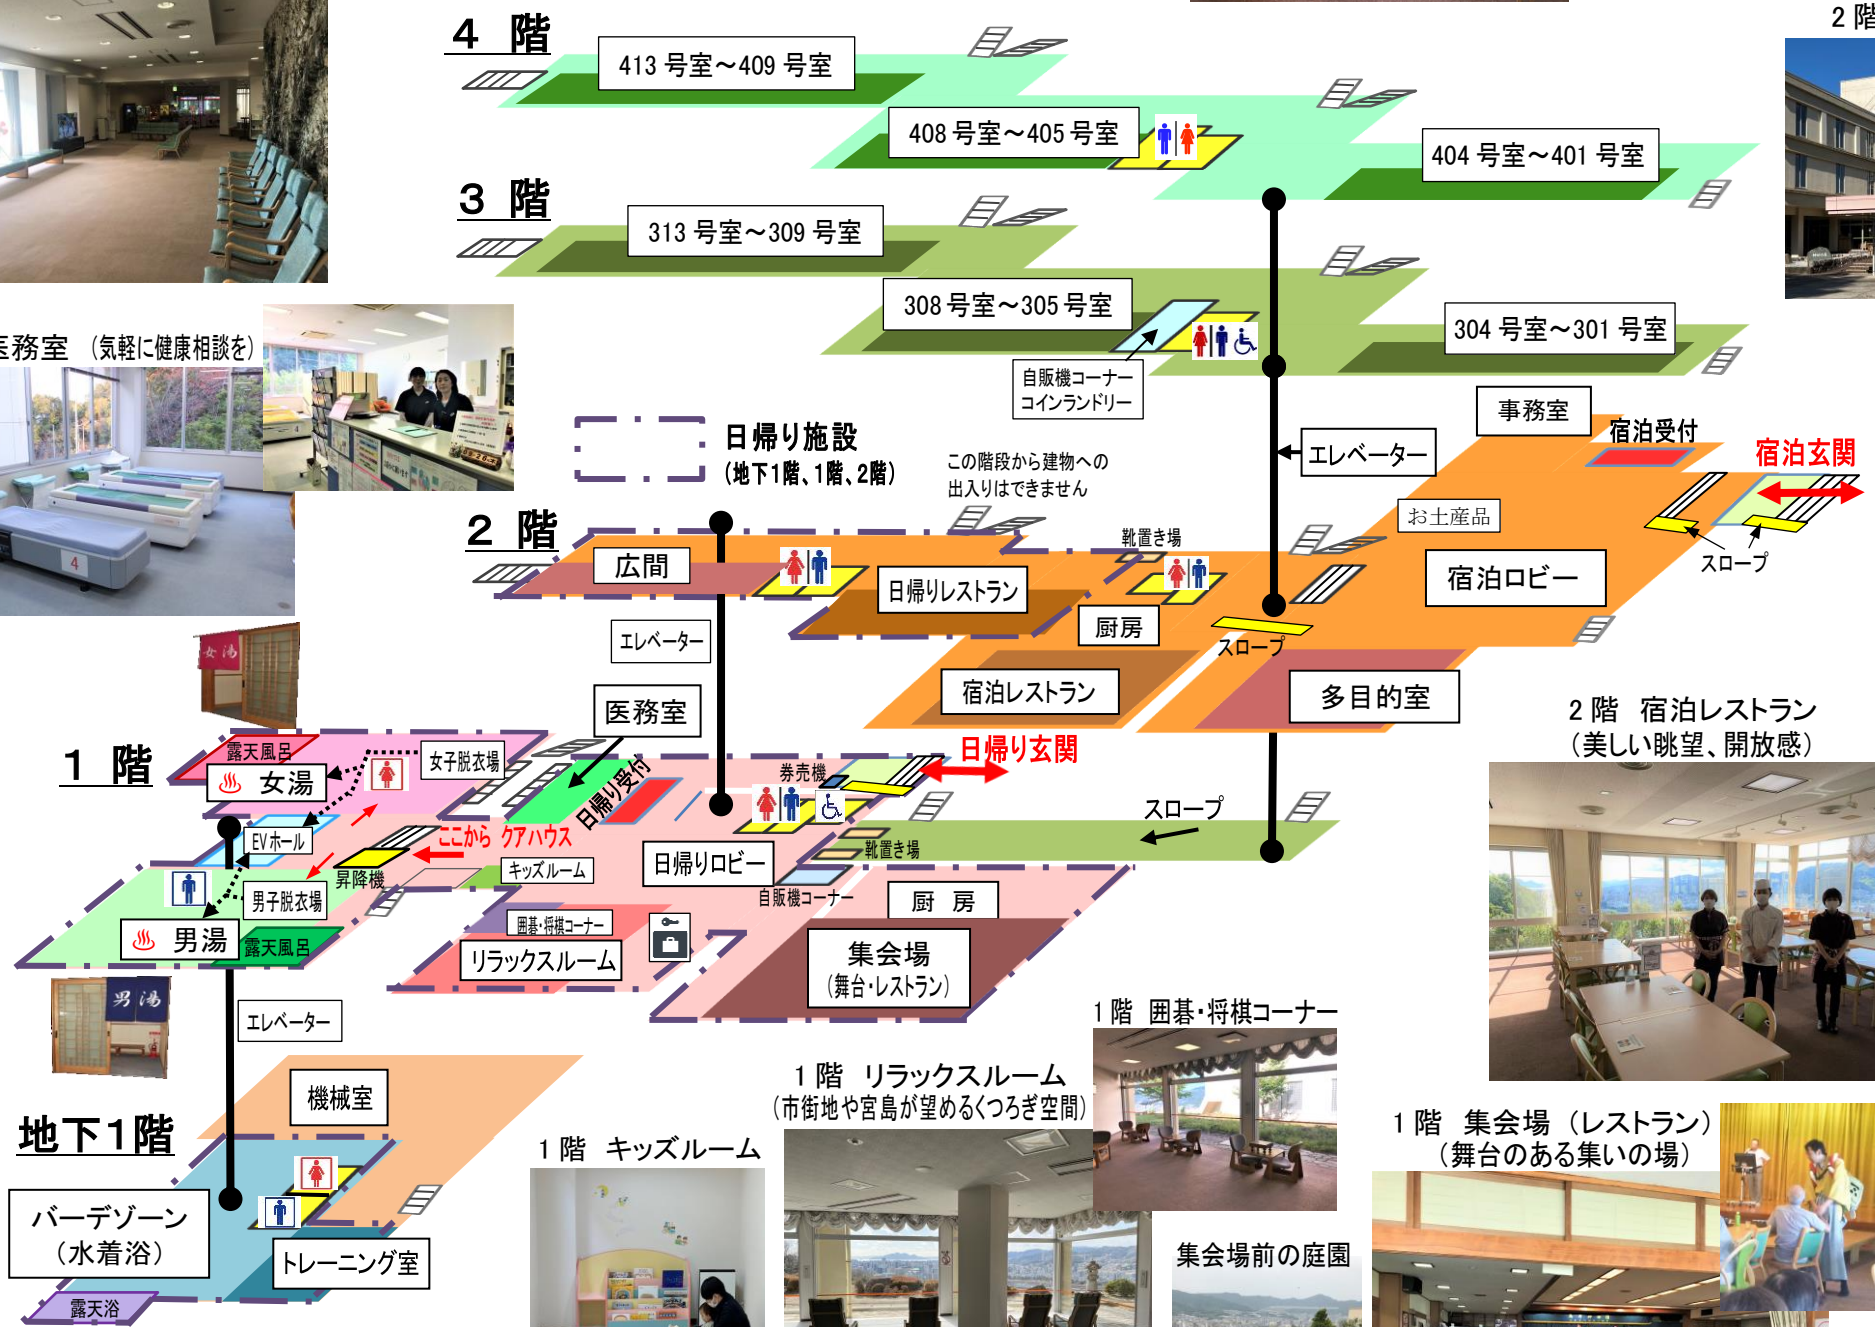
4 階
413 号室～409 号室
408 号室～405 号室
404 号室～401 号室
3 階
313 号室～309 号室
308 号室～305 号室
304 号室～301 号室
自販機コーナー
コインランドリー
2 階
医務室 (気軽に健康相談を)
日帰り施設
(地下1階、1階、2階)
この階段から建物への
出入りはできません
エレベーター
事務室
宿泊受付
宿泊玄関
お土産品
靴置き場
宿泊ロビー
スロープ
2 階
広間
日帰りレストラン
厨房
スロープ
エレベーター
宿泊レストラン
多目的室
医務室
2 階 宿泊レストラン
(美しい眺望、開放感)
1 階
露天風呂
女湯
女子脱衣場
日帰り受付
券売機
日帰り玄関
スロープ
EVホール
ここから クアハウス
キッズルーム
昇降機
男子脱衣場
日帰りロビー
靴置き場
自販機コーナー
厨 房
男湯
露天風呂
囲碁・将棋コーナー
リラックスルーム
集会場
(舞台・レストラン)
エレベーター
1 階 囲碁・将棋コーナー
機械室
地下1階
バーデゾーン
(水着浴)
トレーニング室
露天浴
1 階 キッズルーム
1 階 リラックスルーム
(市街地や宮島が望めるくつろぎ空間)
集会場前の庭園
1 階 集会場 (レストラン)
(舞台のある集いの場)